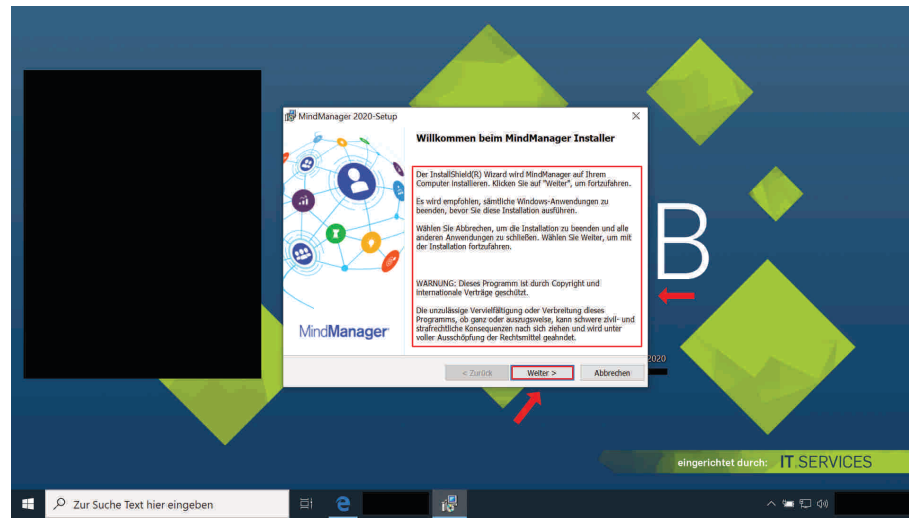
MindManager 2020-Setup

Willkommen beim MindManager Installer

Der InstallShield(R) Wizard wird MindManager auf Ihrem Computer installieren. Klicken Sie auf "Weiter", um fortzufahren.

Es wird empfohlen, sämtliche Windows-Anwendungen zu beenden, bevor Sie diese Installation ausführen.

Wählen Sie Abbrechen, um die Installation zu beenden und alle anderen Anwendungen zu schließen. Wählen Sie Weiter, um mit der Installation fortzufahren.

WARNUNG: Dieses Programm ist durch Copyright und internationale Verträge geschützt.

Die unzulässige Vervielfältigung oder Verbreitung dieses Programms, ob ganz oder auszugsweise, kann schwere zivil- und strafrechtliche Konsequenzen nach sich ziehen und wird unter voller Ausschöpfung der Rechtsmittel geahndet.

MindManager

< Zurück

Weiter >

Abbrechen

B

2020

eingerichtet durch: IT.SERVICES

Zur Suche Text hier eingeben